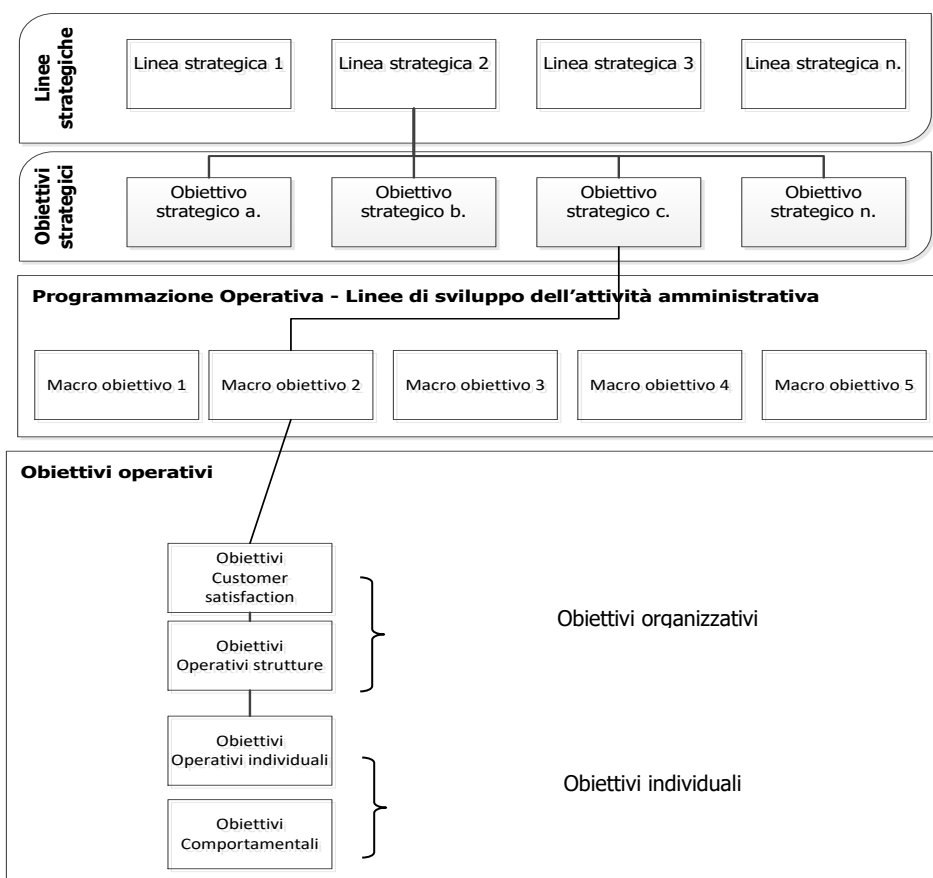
Linee strategiche

Linea strategica 1

Linea strategica 2

Linea strategica 3

Linea strategica n.

Obiettivi strategici

Obiettivo strategico a.

Obiettivo strategico b.

Obiettivo strategico c.

Obiettivo strategico n.

Programmazione Operativa - Linee di sviluppo dell'attività amministrativa

Macro obiettivo 1

Macro obiettivo 2

Macro obiettivo 3

Macro obiettivo 4

Macro obiettivo 5

Obiettivi operativi

Obiettivi Customer satisfaction

Obiettivi Operativi strutture

Obiettivi organizzativi

Obiettivi Operativi individuali

Obiettivi Comportamentali

Obiettivi individuali